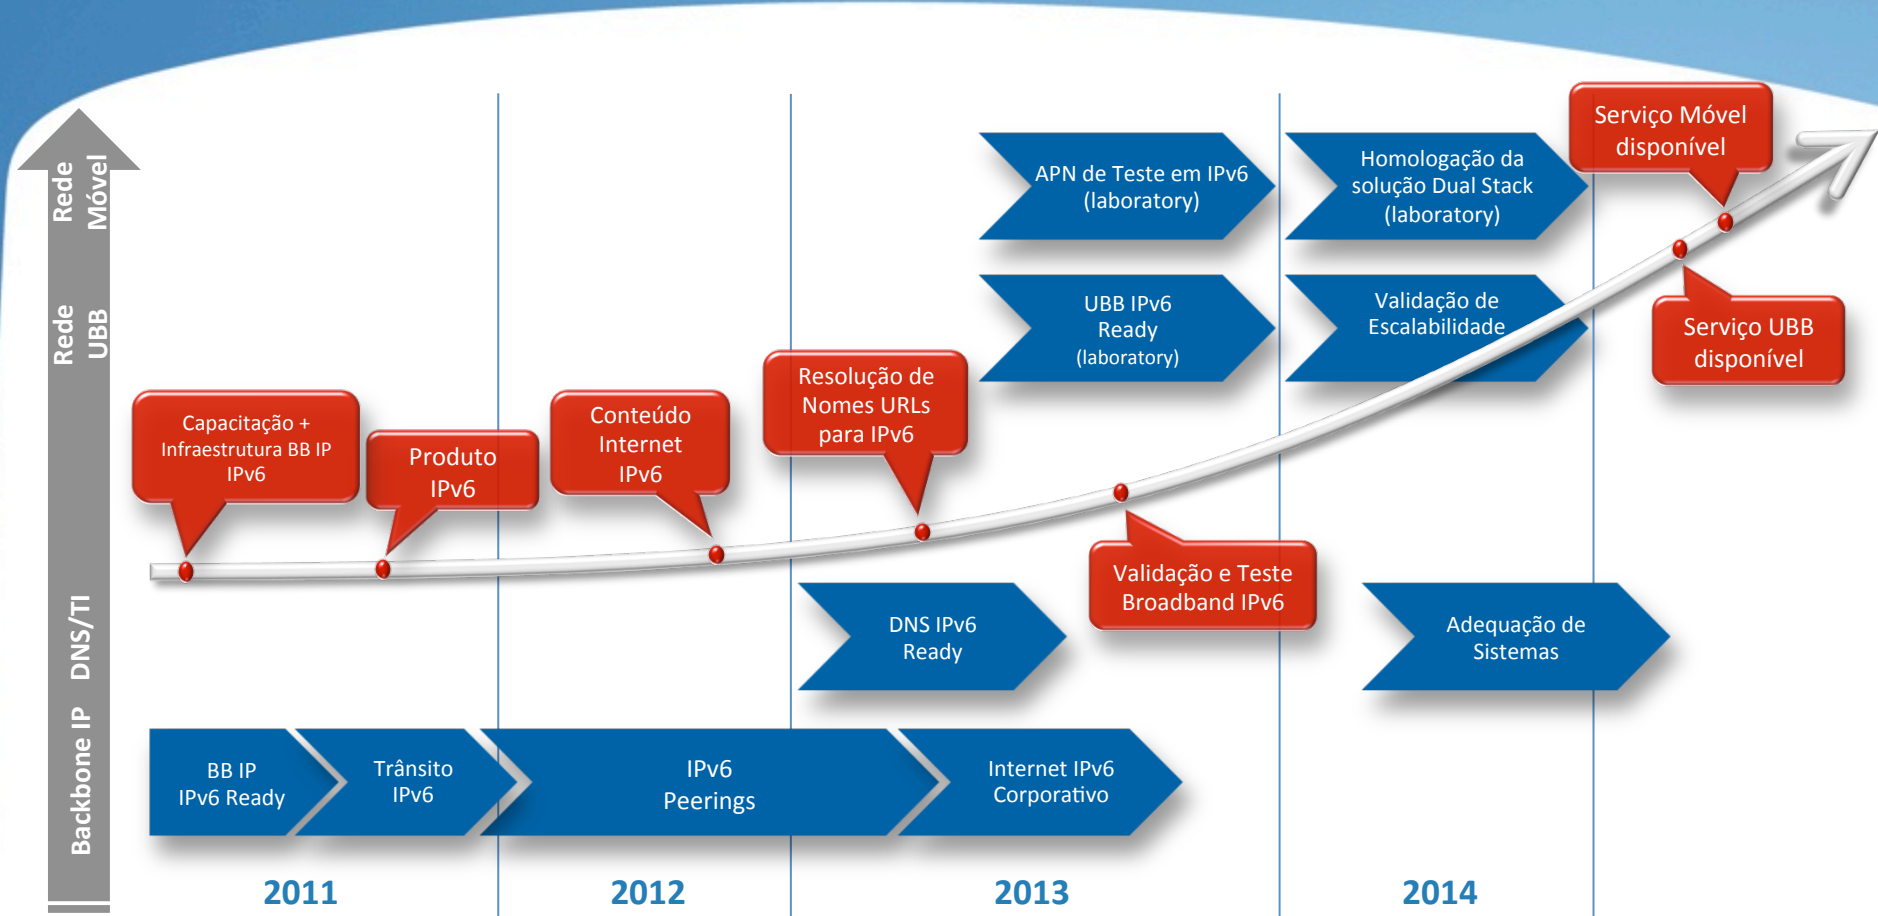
Rede Móvel

Rede UBB

DNS/TI

Backbone IP

Serviço Móvel disponível

APN de Teste em IPv6 (laboratory)

Homologação da solução Dual Stack (laboratory)

UBB IPv6 Ready (laboratory)

Validação de Escalabilidade

Serviço UBB disponível

Capacitação + Infraestrutura BB IP IPv6

Produto IPv6

Conteúdo Internet IPv6

Resolução de Nomes URLs para IPv6

Validação e Teste Broadband IPv6

DNS IPv6 Ready

Adequação de Sistemas

BB IP IPv6 Ready

Trânsito IPv6

IPv6 Peerings

Internet IPv6 Corporativo

2011

2012

2013

2014